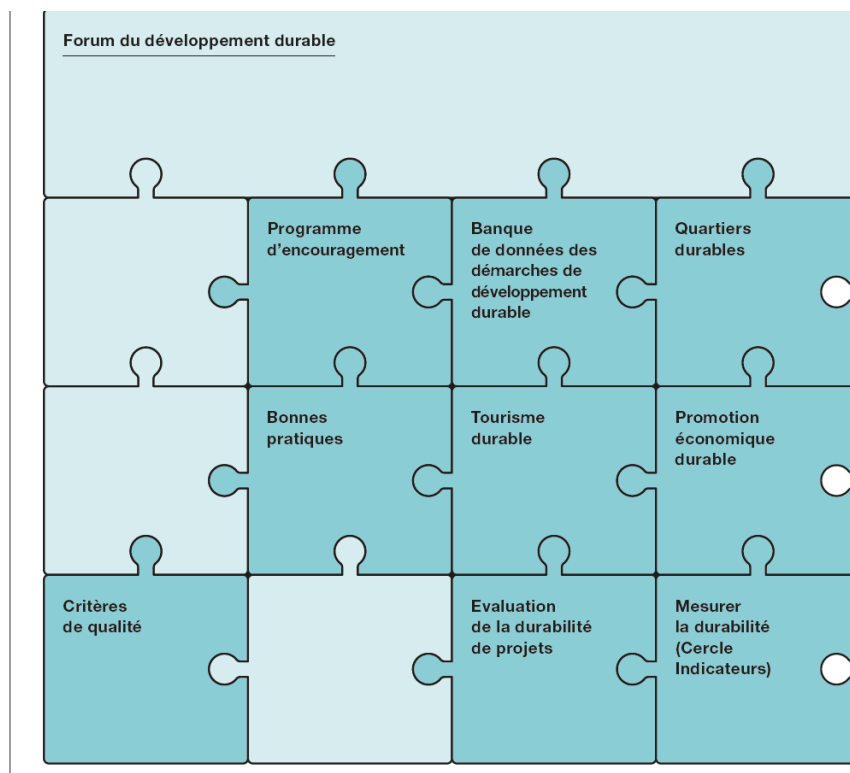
Forum du développement durable

Programme d'encouragement

Banque de données des démarches de développement durable

Quartiers durables

Bonnes pratiques

Tourisme durable

Promotion économique durable

Critères de qualité

Evaluation de la durabilité de projets

Mesurer la durabilité (Cercle Indicateurs)